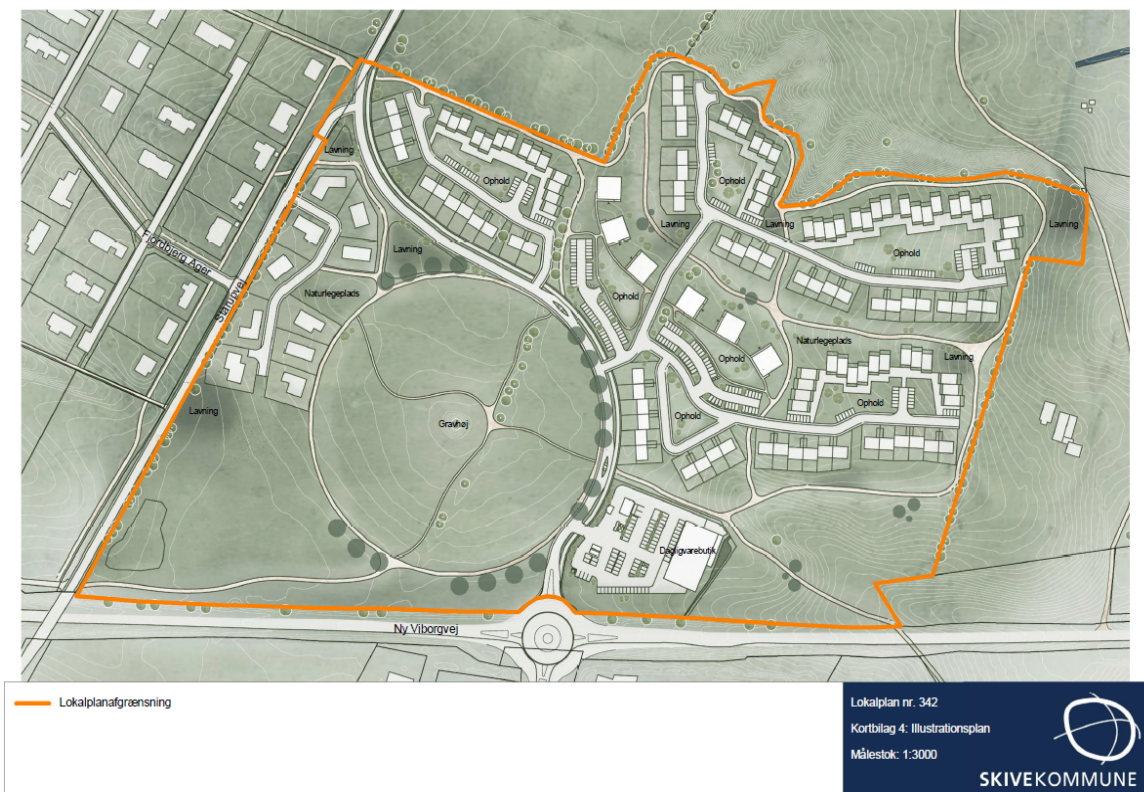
Fjordbjerg Ager

Stadevej

Lavning

Lavning

Naturlegeplads

Lavning

Ophold

Lavning

Ophold

Lavning

Ophold

Lavning

Ophold

Lavning

Ophold

Naturlegeplads

Lavning

Ophold

Ophold

Gravhøj

Dagligvarebutik

Ny Viborgvej

Lokalplanafgrænsning

Lokalplan nr. 342

Kortbilag 4: Illustrationsplan

Målestok: 1:3000

SKIVEKOMMUNE